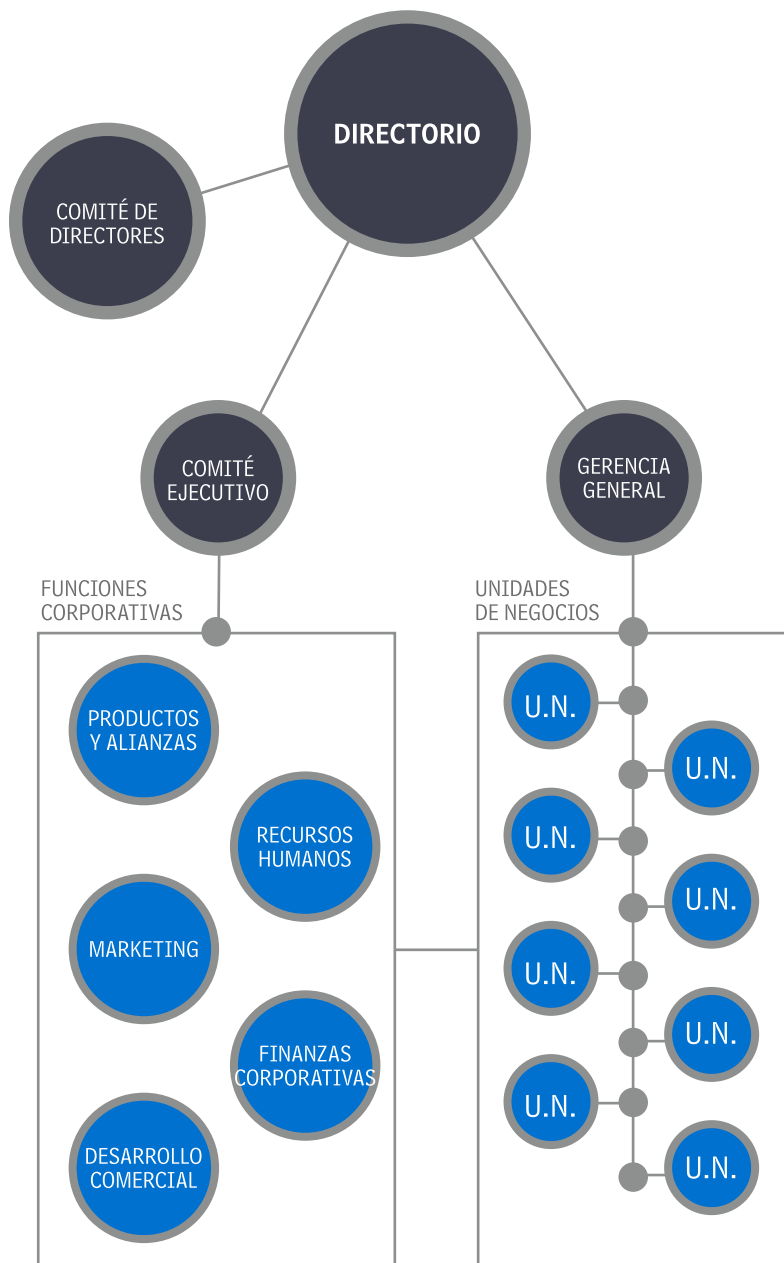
DIRECTORIO

COMITÉ DE DIRECTORES

COMITÉ EJECUTIVO

GERENCIA GENERAL

FUNCIONES CORPORATIVAS

PRODUCTOS Y ALIANZAS

RECURSOS HUMANOS

MARKETING

FINANZAS CORPORATIVAS

DESARROLLO COMERCIAL

UNIDADES DE NEGOCIOS

U.N.

U.N.

U.N.

U.N.

U.N.

U.N.

U.N.

U.N.